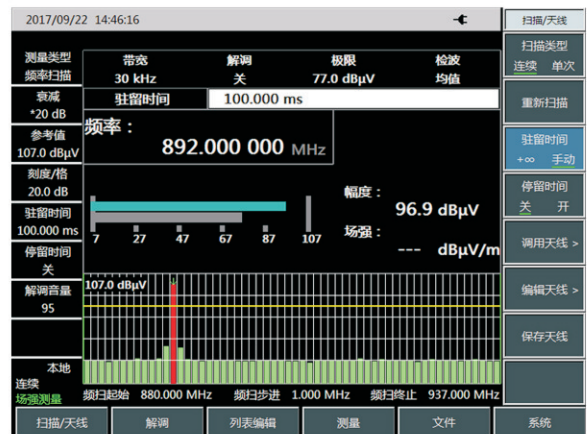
2017/09/22 14:46:16

测量类型
频率扫描

带宽
30 kHz

解调
关

极限
77.0 dBμV

检波
均值

衰减
*20 dB

驻留时间

100.000 ms

参考值
107.0 dBμV

频率：
892.000 000 MHz

刻度/格
20.0 dB

驻留时间
100.000 ms

停留时间
关

7 27 47 67 87 107

幅度：
96.9 dBμV

场强：
--- dBμV/m

解调音量
95

107.0 dBμV

本地
连续
场强测量

频扫起始 880.000 MHz 频扫步进 1.000 MHz 频扫终止 937.000 MHz

扫描/天线

扫描类型
连续 单次

重新扫描

驻留时间
+∞ 手动

停留时间
关 开

调用天线 >

编辑天线 >

保存天线

扫描/天线 解调 列表编辑 测量 文件 系统